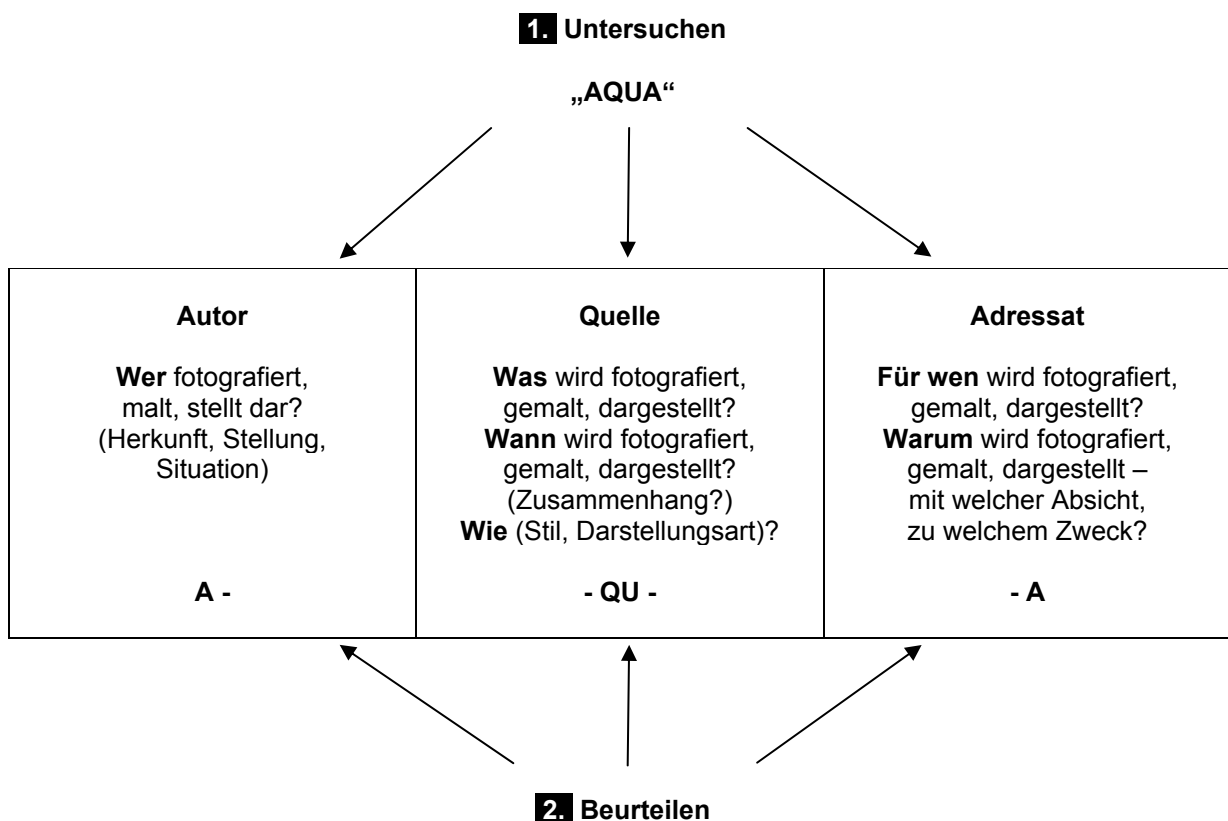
1. Untersuchen

„AQUA“

| Autor | Quelle | Adressat |
|---|---|---|
| **Wer** fotografiert, malt, stellt dar? (Herkunft, Stellung, Situation) | **Was** wird fotografiert, gemalt, dargestellt? **Wann** wird fotografiert, gemalt, dargestellt? (Zusammenhang?) **Wie** (Stil, Darstellungsart)? | **Für wen** wird fotografiert, gemalt, dargestellt? **Warum** wird fotografiert, gemalt, dargestellt – mit welcher Absicht, zu welchem Zweck? |
| A - | - QU - | - A |

2. Beurteilen